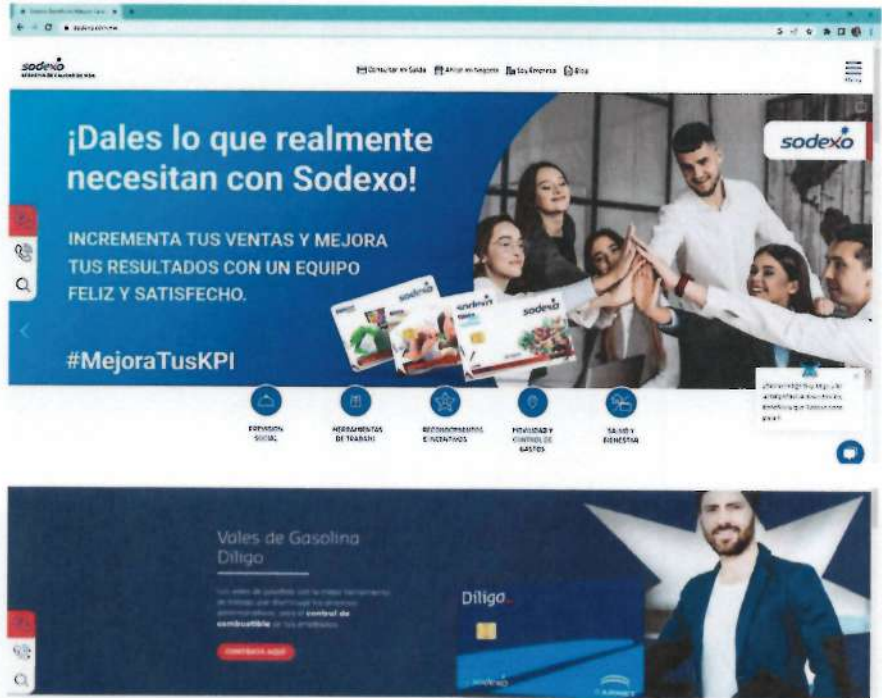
sodexo

Consultar mi Saldo  Afiliar mi Negocio  Soy Empresa  Blog

Menu

¡Dales lo que realmente necesitan con Sodexo!

INCREMENTA TUS VENTAS Y MEJORA TUS RESULTADOS CON UN EQUIPO FELIZ Y SATISFECHO.

#MejoraTusKPI

sodexo

sodexo

sodexo

PREVISION SOCIAL

HERRAMIENTAS DE TRABAJO

RECONOCIMIENTOS E INCENTIVOS

MOVILIDAD Y CONTROL DE GASTOS

SALUD Y BIENESTAR

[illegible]

Vales de Gasolina Diligo

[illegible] control de combustible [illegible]

CONTRATA AQUÍ

Diligo

sodexo